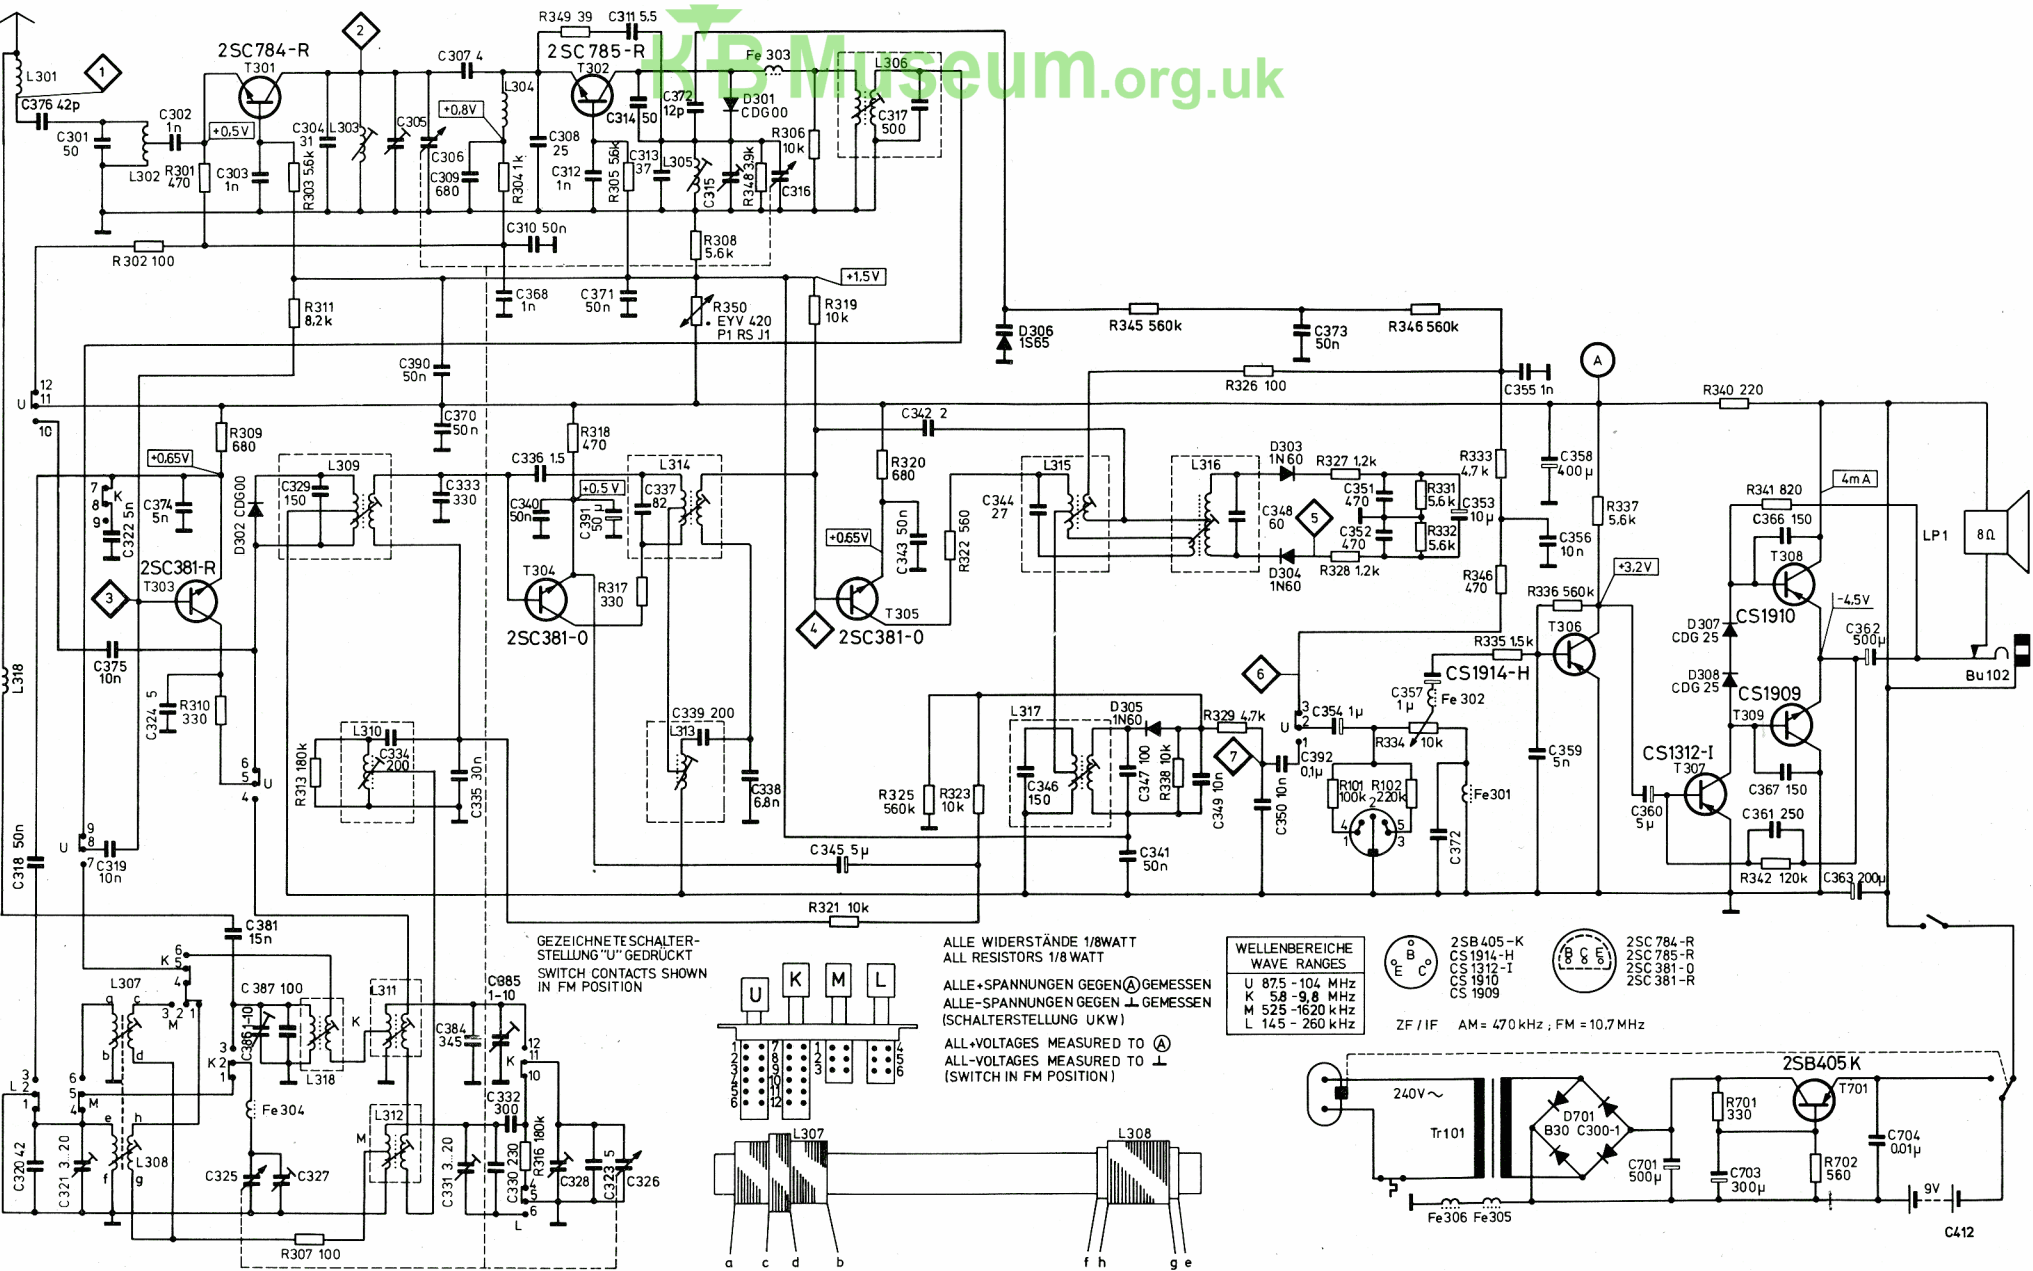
RBMuseum.org.uk

L301
C376 42p
C301 50
C302 1n
L302
R301 470
C303 1n
+0,5V
2SC784-R
T301
C304 31
L303
R303 5,6k
C305
C306
C309 680
+0,8V
L304
R304 1k
C307 4
R349 39
C311 5,5
2SC785-R
T302
C308 25
C312 1n
R305 5,6k
C313 37
C314 50
C372 12p
D301 CDG00
Fe 303
L305
C315
R348 3,9k
R306 10k
C316
L306
C317 500
C310 50n
R308 5,6k
R302 100
R311 8,2k
C368 1n
C371 50n
R350 EYV 420 P1 RS J1
+1,5V
R319 10k
D306 1S65
R345 560k
C373 50n
R346 560k
C390 50n
C370 50n
12
11
U
10
R309 680
+0,65V
7 K 8 9
C322 5n
C374 5n
D302 CDG00
C329 150
L309
C333 330
C336 1,5
R318 470
C340 50n
+0,5V
C391 50μ
C337 82
L314
R320 680
C342 2
R326 100
C355 1n
A
R340 220
C358 400μ
R333 4,7k
D303 1N60
R327 1,2k
C351 470
R331 5,6k
C353 10μ
C344 27
L315
L316
C348 60
5
C352 470
R332 5,6k
D304 1N60
R328 1,2k
R337 5,6k
C356 10n
R346 470
R341 820
4mA
C366 150
T308
LP1
8Ω
2SC381-R
T303
3
C375 10n
L318
C324 5
R310 330
6 5 U 4
T304
2SC381-O
R317 330
+0,65V
C343 50n
R322 560
4
T305
2SC381-O
R336 560k
+3,2V
T306
R335 1,5k
CS1914-H
6
C357 1μ
Fe 302
D307 CDG 25
CS1910
-4,5V
C362 500μ
D308 CDG 25
CS1909
T309
Bu 102
L310
C334 200
R313 180k
C335 30n
C339 200
L313
C338 6,8n
R325 560k
R323 10k
L317
C346 150
D305 1N60
C347 100
R338 10k
C349 10n
R329 4,7k
7
C350 10n
3 C354 1μ 2 U 1
C392 0,1μ
R334 10k
R101 100k
R102 220k
Fe301
C372
C359 5n
CS1312-I
T307
C360 5μ
C367 150
C361 250
R342 120k
C363 200μ
C318 50n
U 9 8 7
C319 10n
C345 5μ
C341 50n
R321 10k
C381 15n
6 K 5 4
L307
3 2 1 M
a c b d
C387 100
C386 1-10
L311
K
L318
K 2 1
Fe 304
C385 1-10
C384 345
12 K 11 10
C332 300
L 2 1
3
6 5 4 M
e h
C320 42
C321 3..20
f g
L308
C325
C327
L312
M
C331 3..20
C330 230
R316 180k
C328
C323 5
C326
5 4 6 L
R307 100
GEZEICHNETE SCHALTER-STELLUNG "U" GEDRÜCKT
SWITCH CONTACTS SHOWN IN FM POSITION
U K M L
1 2 3 4 5 6 7 8 9 10 11 12 1 2 3 4 5 6
L307 L308
a c d b f h g e
ALLE WIDERSTÄNDE 1/8WATT
ALL RESISTORS 1/8 WATT
ALLE+SPANNUNGEN GEGEN Ⓐ GEMESSEN
ALLE-SPANNUNGEN GEGEN ⊥ GEMESSEN
(SCHALTERSTELLUNG UKW)
ALL+VOLTAGES MEASURED TO Ⓐ
ALL-VOLTAGES MEASURED TO ⊥
(SWITCH IN FM POSITION)
| WELLENBEREICHE WAVE RANGES |
|---|
| U 87,5 - 104 MHz |
| K 5,8 - 9,8 MHz |
| M 525 - 1620 kHz |
| L 145 - 260 kHz |
B E C
2SB405-K
CS1914-H
CS1312-I
CS1910
CS1909
B C E
2SC784-R
2SC785-R
2SC381-O
2SC381-R
ZF / IF AM = 470 kHz ; FM = 10,7 MHz
2SB405K
T701
240V~
Tr101
D701 B30 C300-1
R701 330
C704 0,01μ
C701 500μ
C703 300μ
R702 560
9V
Fe306 Fe305
C412